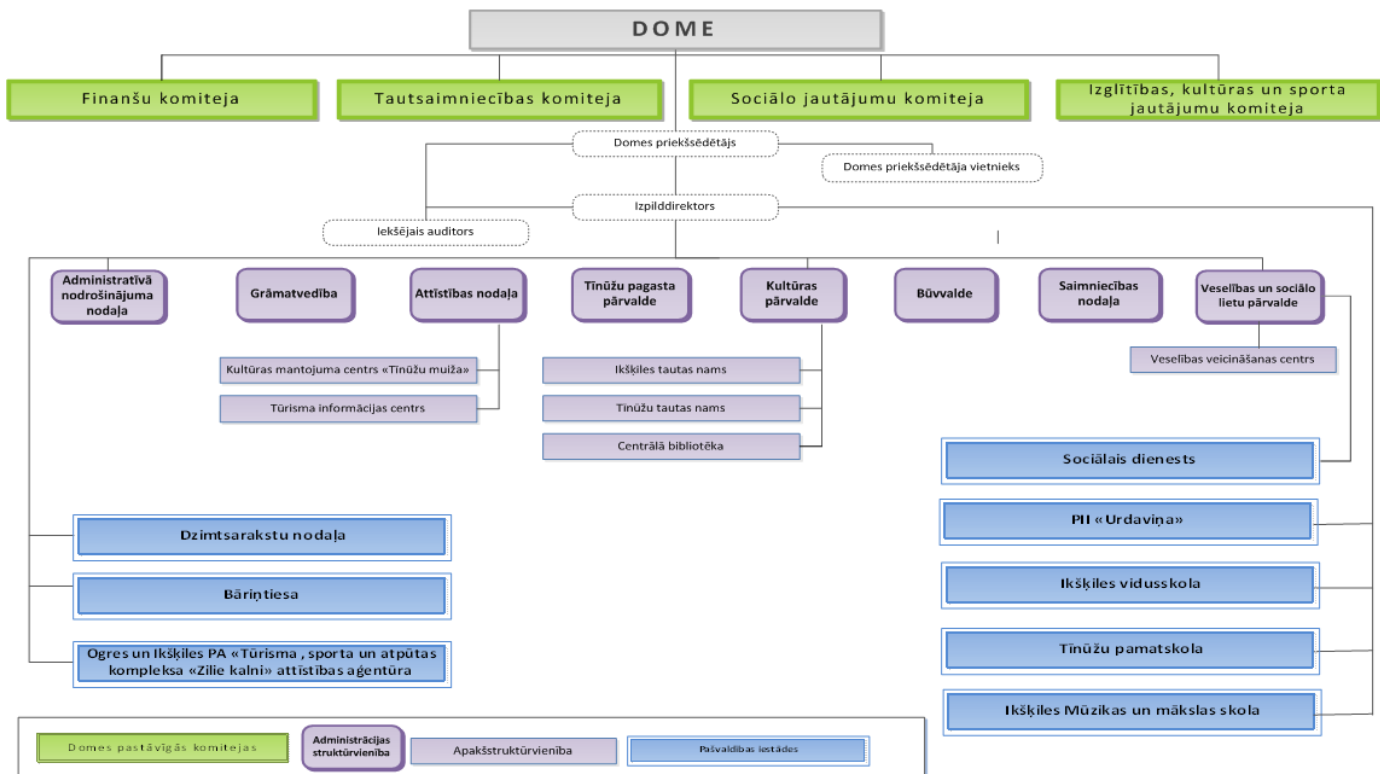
DOME

Finanšu komiteja

Tautsaimniecības komiteja

Sociālo jautājumu komiteja

Izglītības, kultūras un sporta jautājumu komiteja

Domes priekšsēdētājs

Domes priekšsēdētāja vietnieks

Izpilddirektors

Iekšējais auditors

Administratīvā nodrošinājuma nodaļa

Grāmatvedība

Attīstības nodaļa

Tīnūžu pagasta pārvalde

Kultūras pārvalde

Būvvalde

Saimniecības nodaļa

Veselības un sociālo lietu pārvalde

Veselības veicināšanas centrs

Kultūras mantojuma centrs «Tīnūžu muiža»

Tūrisma informācijas centrs

Ikšķiles tautas nams

Tīnūžu tautas nams

Centrālā bibliotēka

Sociālais dienests

PII «Urdaviņa»

Ikšķiles vidusskola

Tīnūžu pamatskola

Ikšķiles Mūzikas un mākslas skola

Dzimtsarakstu nodaļa

Bāriņtiesa

Ogres un Ikšķiles PA «Tūrisma , sporta un atpūtas kompleksa «Zilie kalni» attīstības aģentūra

Domes pastāvīgās komitejas

Administrācijas struktūrvienība

Apakšstruktūrvienība

Pašvaldības iestādes